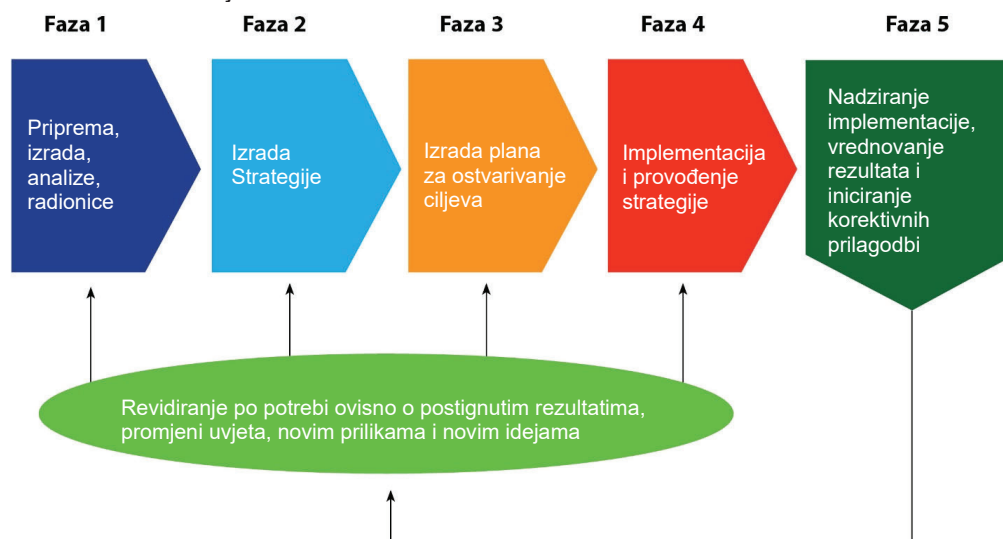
Faza 1

Priprema, izrada, analize, radionice

Faza 2

Izrada Strategije

Faza 3

Izrada plana za ostvarivanje ciljeva

Faza 4

Implementacija i provođenje strategije

Faza 5

Nadziranje implementacije, vrednovanje rezultata i iniciranje korektivnih prilagodbi

Revidiranje po potrebi ovisno o postignutim rezultatima, promjeni uvjeta, novim prilikama i novim idejama